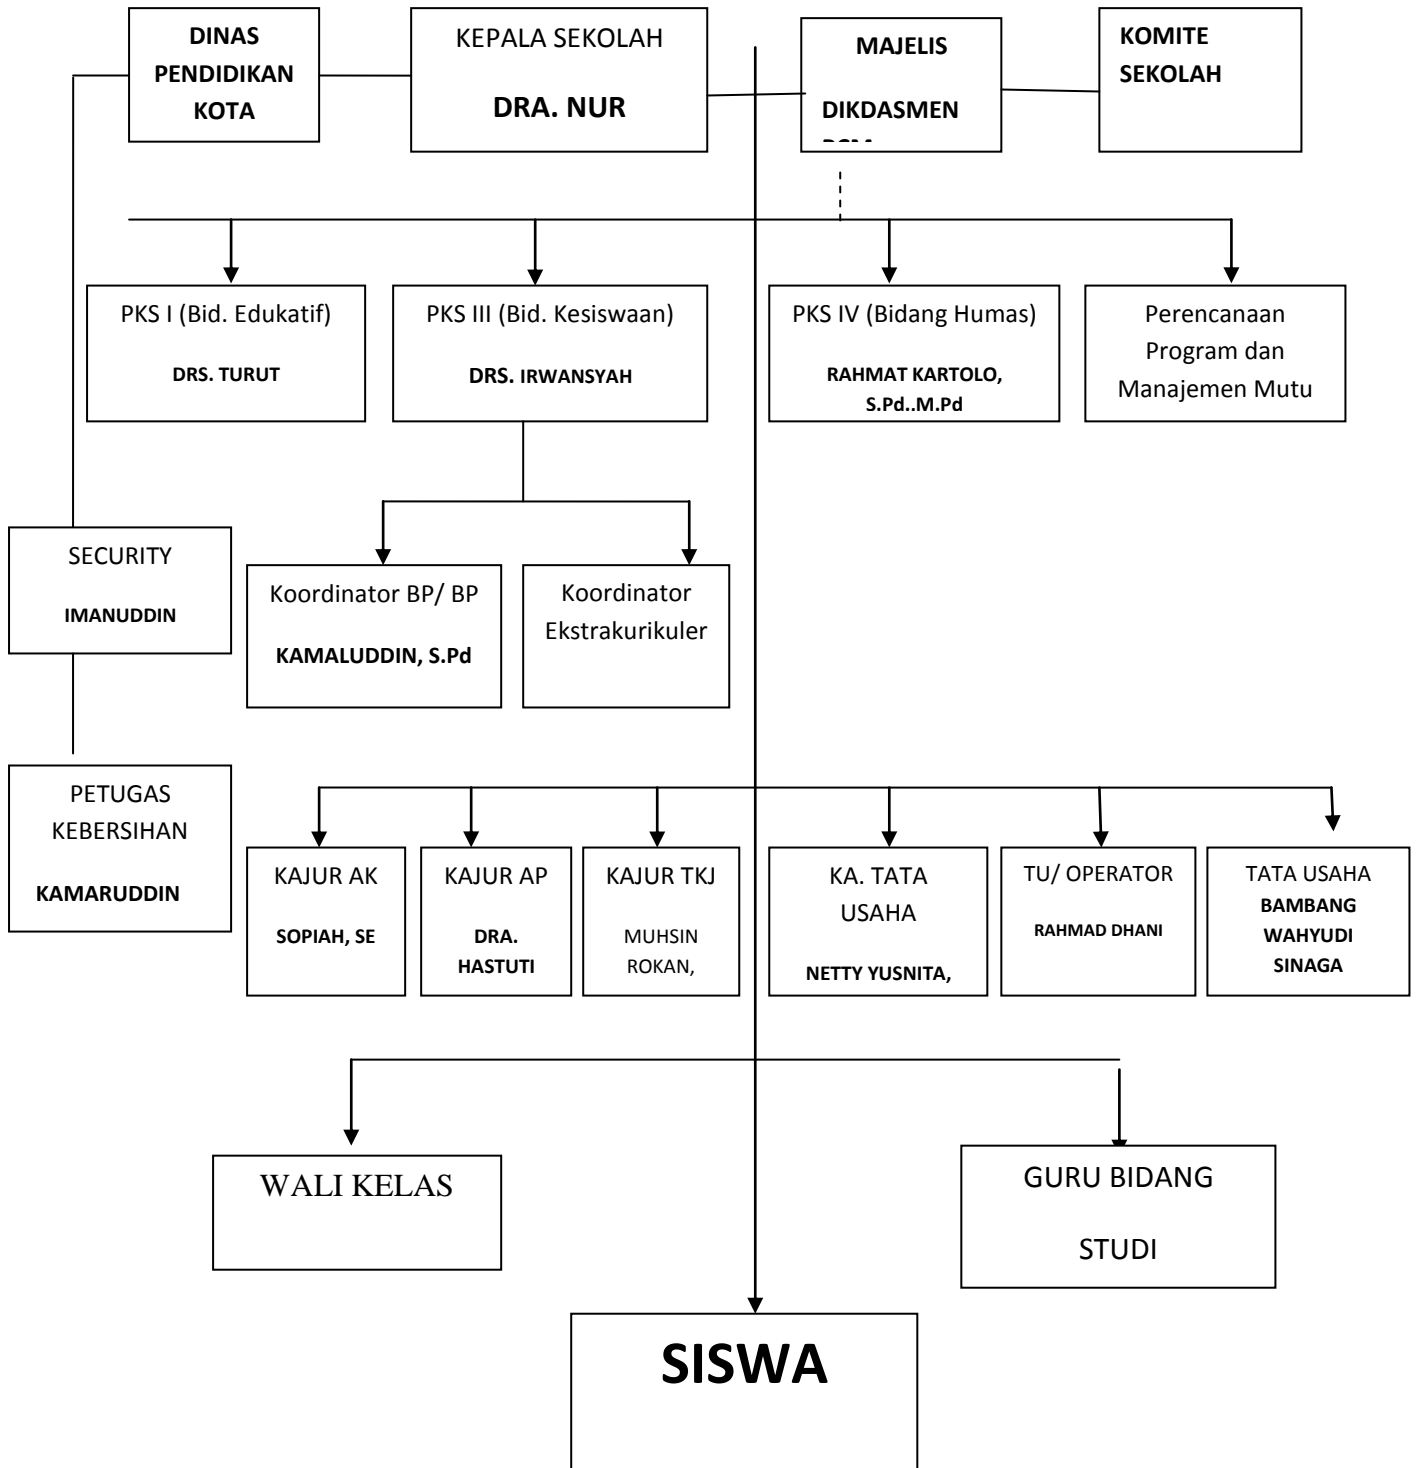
DINAS PENDIDIKAN KOTA

KEPALA SEKOLAH

DRA. NUR

MAJELIS

DIKDASMEN

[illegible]

KOMITE SEKOLAH

PKS I (Bid. Edukatif)

DRS. TURUT

PKS III (Bid. Kesiswaan)

DRS. IRWANSYAH

PKS IV (Bidang Humas)

RAHMAT KARTOLO, S.Pd..M.Pd

Perencanaan Program dan Manajemen Mutu

SECURITY

IMANUDDIN

Koordinator BP/ BP

KAMALUDDIN, S.Pd

Koordinator Ekstrakurikuler

PETUGAS KEBERSIHAN

KAMARUDDIN

KAJUR AK

SOPIAH, SE

KAJUR AP

DRA. HASTUTI

KAJUR TKJ

MUHSIN ROKAN,

KA. TATA USAHA

NETTY YUSNITA,

TU/ OPERATOR

RAHMAD DHANI

TATA USAHA

BAMBANG WAHYUDI SINAGA

WALI KELAS

GURU BIDANG

STUDI

SISWA